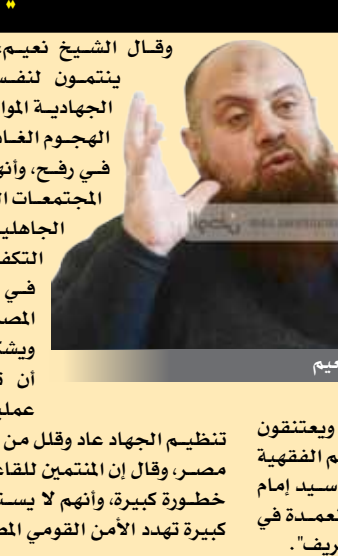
وقال الشيخ نعيم
ينتمون لنفس
الجهادية الموا
الهجوم الغا
في رفح، وأنه
المجتمعات ال
الجاهلية
التكف
في
المص
ويش
أن
عملي

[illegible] نعيم

تنظيم الجهاد عاد وقلل من
مصر، وقال إن المنتمين للقاعد
خطورة كبيرة، وأنهم لا يست
كبيرة تهدد الأمن القومي المص

ويعتنقون
م الفقهية
سيد إمام
لعمدة في
ريف".